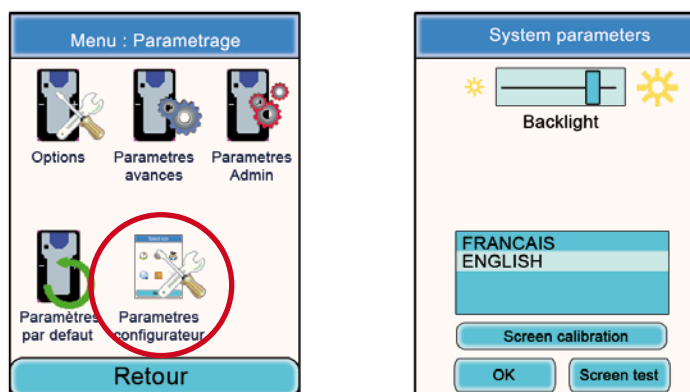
Menu : Parametrage

Options

Parametres avances

Parametres Admin

Paramètres par defaut

Parametres configurateur

Retour

System parameters

Backlight

FRANCAIS
ENGLISH

Screen calibration

OK

Screen test